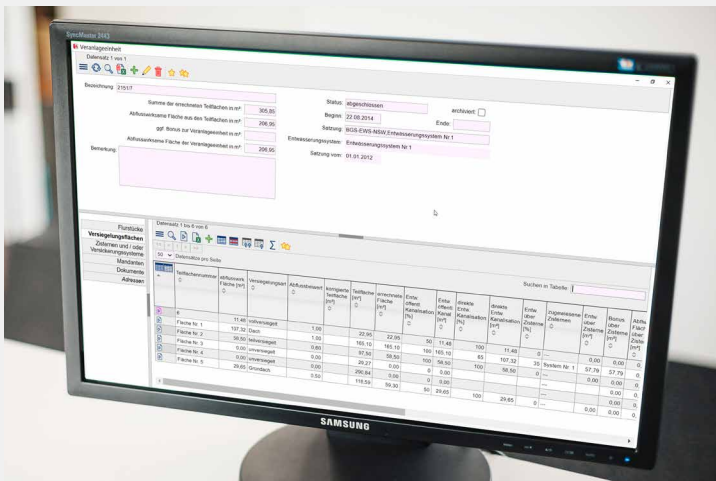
SyncMaster 2443

Veranlageeinheit
Datensatz 1 von 1

Bezeichnung 21517
Summe der errechneten Teilflächen in m² 305,80
Abflusswirksame Fläche aus den Teilflächen in m² 206,90
ggf. Bonus zur Veranlageeinheit in m²
Abflusswirksame Fläche der Veranlageeinheit in m² 206,90
Bemerkung:

Status: abgeschlossen
archiviert:
Beginn: 22.08.2014
Ende:
Satzung: BGS-EWS-NSW, Entwässerungssystem Nr.1
Entwässerungssystem: Entwässerungssystem Nr.1
Satzung vom: 01.01.2012

Flurstücke
Versiegelungsflächen
Zisternen und / oder Versickerungssysteme
Mandanten
Dokumente
Adressen

Datensatz 1 bis 6 von 6
50 Datensätze pro Seite
Suchen in Tabelle

| Teilflächennummer | abflusswirk. Fläche [m²] | Versiegelungsart | Abflussbeiwert | korrigierte Teilfläche [m²] | Teilfläche [m²] | errechnete Fläche [m²] | Entw. öffentl. Kanalisation [%] | Entw. öffentl. Kanal [m²] | direkte Entw. Kanalisation [%] | direkte Entw. Kanalisation [m²] | Entw. über Zisterne [%] | zugewiesene Zisternen | Entw. über Zisterne [m²] | Bonus über Zisterne [m²] | Abfluss Fläche über Ziste [m²] |
|---|---|---|---|---|---|---|---|---|---|---|---|---|---|---|---|
| Fläche Nr. 1 | 11,48 | vollversiegelt | 1,00 | 22,95 | 22,95 | 50 | 11,48 | | | 11,48 | 0 | ... | 0,00 | 0,00 | 0 |
| Fläche Nr. 2 | 107,32 | Dach | 1,00 | 165,10 | 165,10 | 100 | 165,10 | 65 | 107,32 | 35 | System Nr. 1 | 57,79 | 57,79 | 0 |
| Fläche Nr. 3 | 58,50 | teilversiegelt | 0,60 | 97,50 | 58,50 | 100 | 58,50 | 100 | 58,50 | 0 | ... | 0,00 | 0,00 | 0 |
| Fläche Nr. 4 | 0,00 | unversiegelt | 0,00 | 20,27 | 0,00 | 0 | 0,00 | | | | | ... | | | 0 |
| Fläche Nr. 5 | 29,65 | Gründach | 0,50 | 290,84 | 0,00 | 0 | 0,00 | | | | | ... | | | 0 |
| | | | | 118,59 | 59,30 | 50 | 29,65 | 100 | 29,65 | 0 | ... | 0,00 | 0,00 | 0 |

SAMSUNG